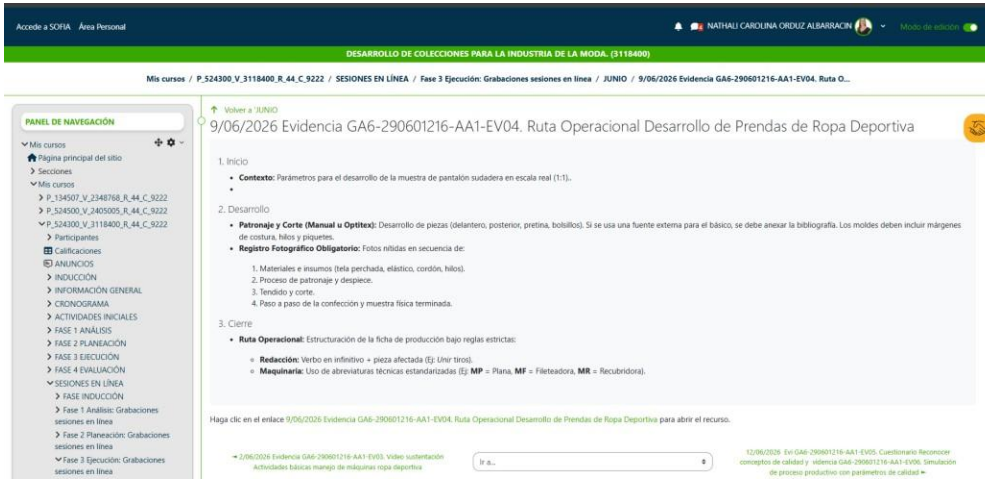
Accede a SOFIA Área Personal

NATHALI CAROLINA ORDUZ ALBARRACIN Modo de edición

DESARROLLO DE COLECCIONES PARA LA INDUSTRIA DE LA MODA. (3118400)

Mis cursos / P_524300_V_3118400_R_44_C_9222 / SESIONES EN LÍNEA / Fase 3 Ejecución: Grabaciones sesiones en línea / JUNIO / 9/06/2026 Evidencia GA6-290601216-AA1-EV04. Ruta O...

PANEL DE NAVEGACIÓN

Mis cursos
Página principal del sitio
Secciones
Mis cursos
P_134507_V_2348768_R_44_C_9222
P_524500_V_2405005_R_44_C_9222
P_524300_V_3118400_R_44_C_9222
Participantes
Calificaciones
ANUNCIOS
INDUCCIÓN
INFORMACIÓN GENERAL
CRONOGRAMA
ACTIVIDADES INICIALES
FASE 1 ANÁLISIS
FASE 2 PLANEACIÓN
FASE 3 EJECUCIÓN
FASE 4 EVALUACIÓN
SESIONES EN LÍNEA
FASE INDUCCIÓN
Fase 1 Análisis: Grabaciones sesiones en línea
Fase 2 Planeación: Grabaciones sesiones en línea
Fase 3 Ejecución: Grabaciones sesiones en línea

Volver a 'JUNIO

9/06/2026 Evidencia GA6-290601216-AA1-EV04. Ruta Operacional Desarrollo de Prendas de Ropa Deportiva

1. Inicio

• **Contexto:** Parámetros para el desarrollo de la muestra de pantalón sudadera en escala real (1:1)..
•

2. Desarrollo

• **Patronaje y Corte (Manual u Optitex):** Desarrollo de piezas (delantero, posterior, pretina, bolsillos). Si se usa una fuente externa para el básico, se debe anexar la bibliografía. Los moldes deben incluir márgenes de costura, hilos y piquetes.
• **Registro Fotográfico Obligatorio:** Fotos nítidas en secuencia de:

1. Materiales e insumos (tela perchada, elástico, cordón, hilos).
2. Proceso de patronaje y despiece.
3. Tendido y corte.
4. Paso a paso de la confección y muestra física terminada.

3. Cierre

• **Ruta Operacional:** Estructuración de la ficha de producción bajo reglas estrictas:

◦ **Redacción:** Verbo en infinitivo + pieza afectada (Ej: Unir tiros).
◦ **Maquinaria:** Uso de abreviaturas técnicas estandarizadas (Ej: **MP** = Plana, **MF** = Fileteadora, **MR** = Recubridora).

Haga clic en el enlace 9/06/2026 Evidencia GA6-290601216-AA1-EV04. Ruta Operacional Desarrollo de Prendas de Ropa Deportiva para abrir el recurso.

◄ 2/06/2026 Evidencia GA6-290601216-AA1-EV03. Video sustentación Actividades básicas manejo de máquinas ropa deportiva

Ir a...

12/06/2026 Evi-GA6-290601216-AA1-EV05. Cuestionario Reconocer conceptos de calidad y videncia GA6-290601216-AA1-EV06. Simulación de proceso productivo con parámetros de calidad ►